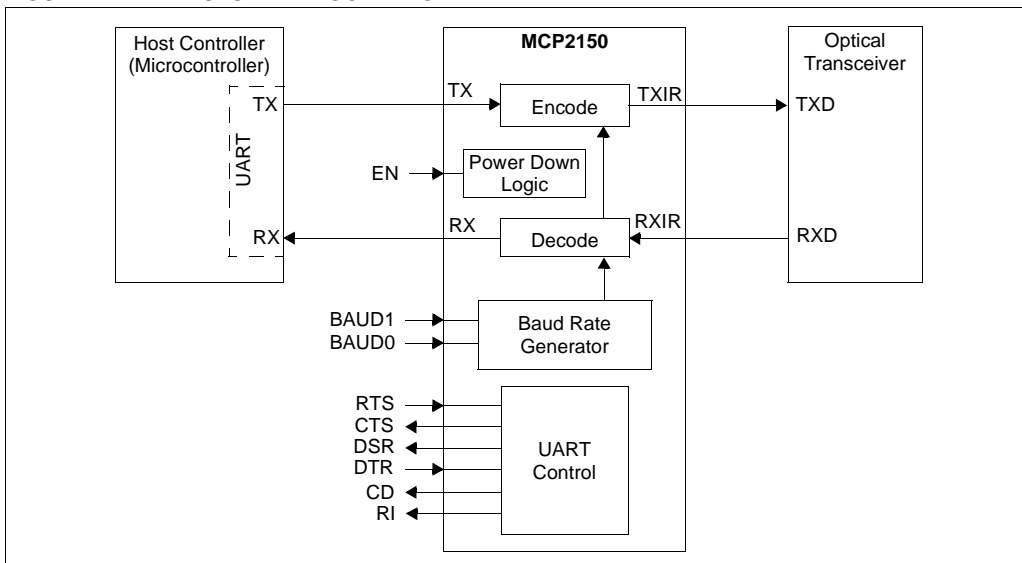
Host Controller (Microcontroller)

UART

TX

RX

MCP2150

TX

Encode

TXIR

EN

Power Down Logic

RX

Decode

RXIR

BAUD1

BAUD0

Baud Rate Generator

RTS

CTS

DSR

DTR

CD

RI

UART Control

Optical Transceiver

TXD

RXD